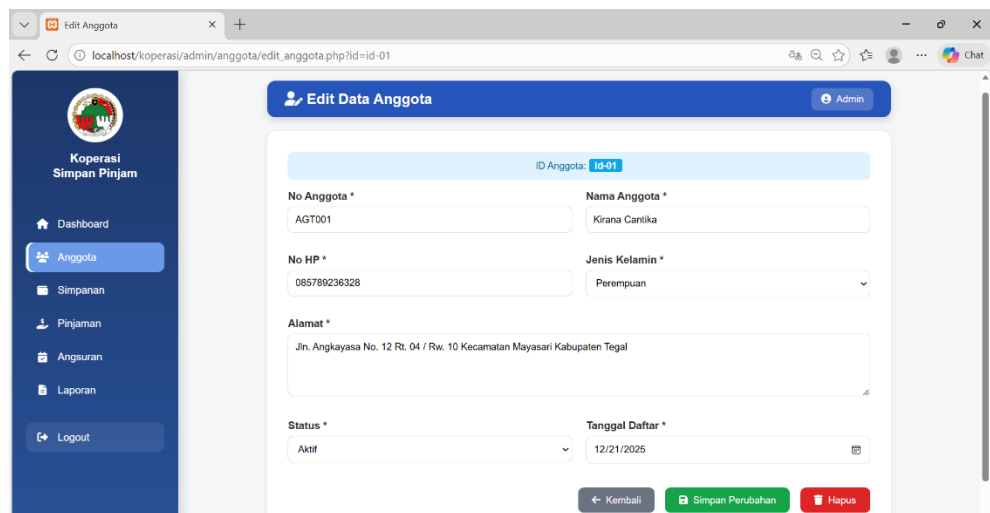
Edit Anggota

localhost/koperasi/admin/anggota/edit_anggota.php?id=id-01

Chat

Koperasi
Simpan Pinjam

Dashboard
Anggota
Simpanan
Pinjaman
Angsuran
Laporan
Logout

Edit Data Anggota

Admin

ID Anggota: Id-01

No Anggota *
AGT001

Nama Anggota *
Kirana Cantika

No HP *
085789236328

Jenis Kelamin *
Perempuan

Alamat *
Jln. Angkayasa No. 12 Rt. 04 / Rw. 10 Kecamatan Mayasari Kabupaten Tegal

Status *
Aktif

Tanggal Daftar *
12/21/2025

Kembali
Simpan Perubahan
Hapus